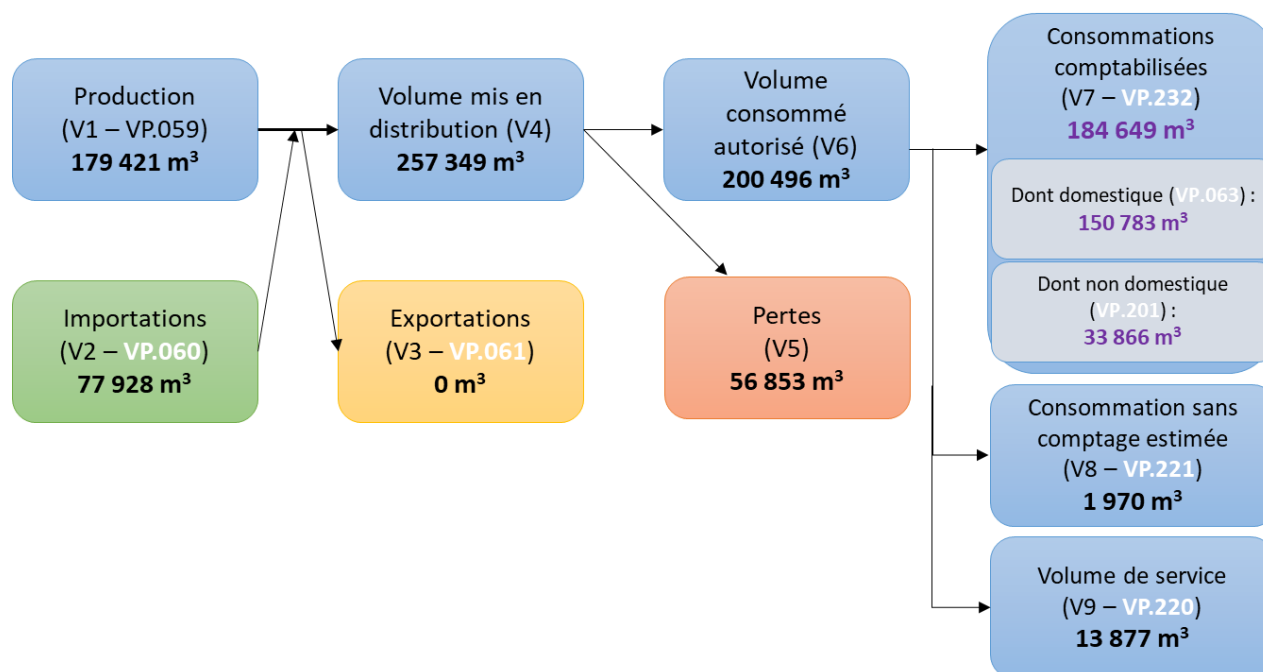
Production
(V1 – VP.059)
179 421 m³

Importations
(V2 – VP.060)
77 928 m³

Volume mis en distribution (V4)
257 349 m³

Exportations
(V3 – VP.061)
0 m³

Volume consommé autorisé (V6)
200 496 m³

Pertes
(V5)
56 853 m³

Consommations comptabilisées
(V7 – VP.232)
184 649 m³

Dont domestique (VP.063) :
150 783 m³

Dont non domestique (VP.201) :
33 866 m³

Consommation sans comptage estimée
(V8 – VP.221)
1 970 m³

Volume de service
(V9 – VP.220)
13 877 m³